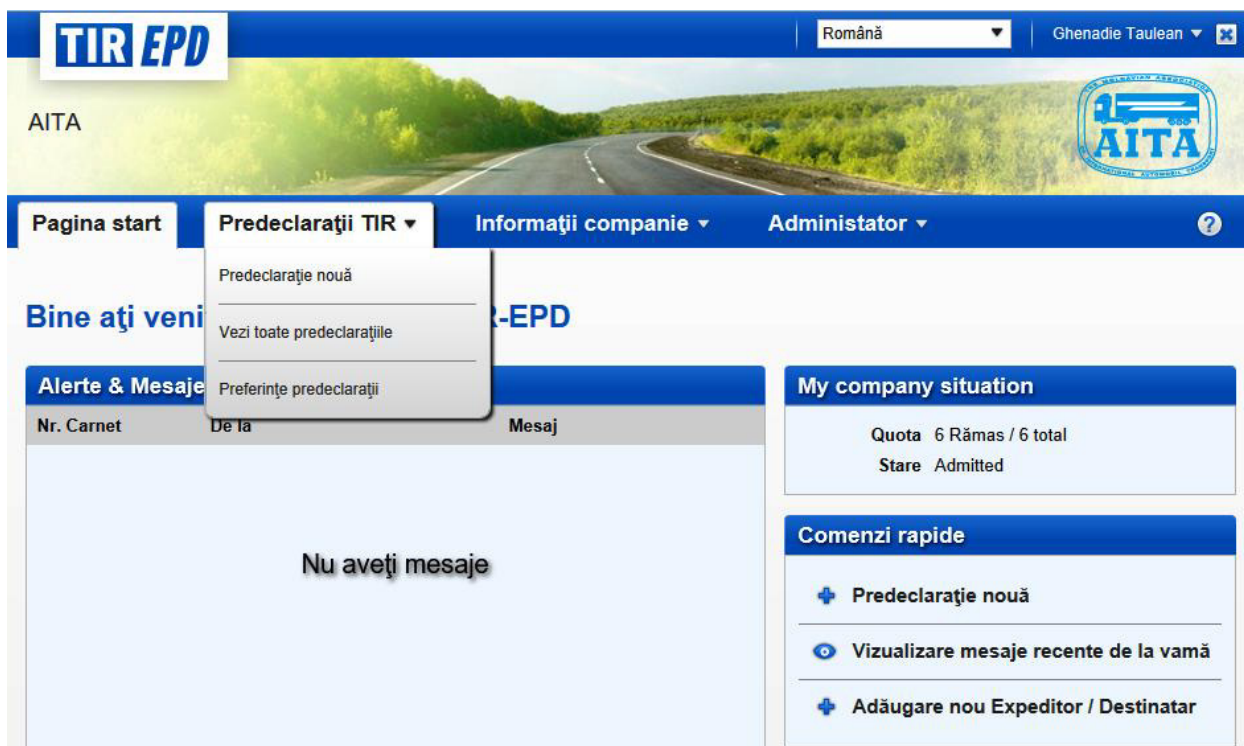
TIR EPD

Română ▼ | Ghenadie Taulean ▼

AITA

AITA

Pagina start | Predeclaraţii TIR ▼ | Informaţii companie ▼ | Administator ▼ | ?

Predeclaraţie nouă

Vezi toate predeclaraţiile

Preferinţe predeclaraţii

Bine aţi veni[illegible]R-EPD

Alerte & Mesaje

| Nr. Carnet | De la | Mesaj |
|---|---|---|

Nu aveţi mesaje

My company situation

Quota 6 Rămas / 6 total
Stare Admitted

Comenzi rapide

Predeclaraţie nouă

Vizualizare mesaje recente de la vamă

Adăugare nou Expeditor / Destinatar